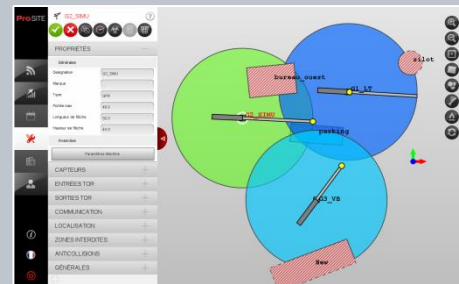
ProSITE

G2_SIMU

?

PROPRIÉTÉS

Générales

Désignation G2_SIMU

Marque

Type GRM

Flèche max 40.0

Longueur de flèche 50.0

Hauteur de flèche 40.0

Avancées

Paramètres Machine

CAPTEURS

ENTRÉES TOR

SORTIES TOR

COMMUNICATION

LOCALISATION

ZONES INTERDITES

ANTICOLLISIONS

GÉNÉRALES

bureau_ouest

silot

G1_LT

G2_SIMU

parking

G3_VB

New